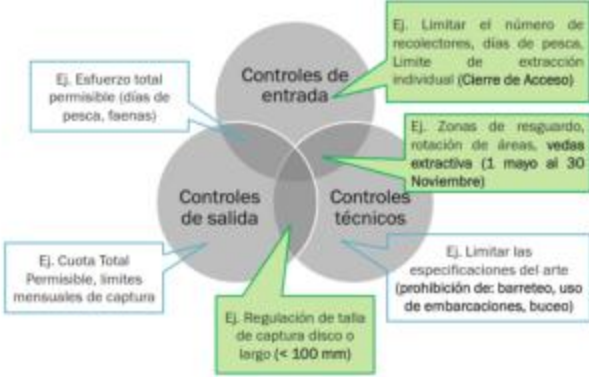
Ej. Limitar el número de recolectores, días de pesca, Limite de extracción individual (Cierre de Acceso)

Ej. Esfuerzo total permisible (días de pesca, faenas)

Controles de entrada

Ej. Zonas de resguardo, rotación de áreas, vedas extractiva (1 mayo al 30 Noviembre)

Controles de salida

Controles técnicos

Ej. Cuota Total Permisible, limites mensuales de captura

Ej. Limitar las especificaciones del arte (prohibición de: barreteo, uso de embarcaciones, buceo)

Ej. Regulación de talla de captura disco o largo (< 100 mm)